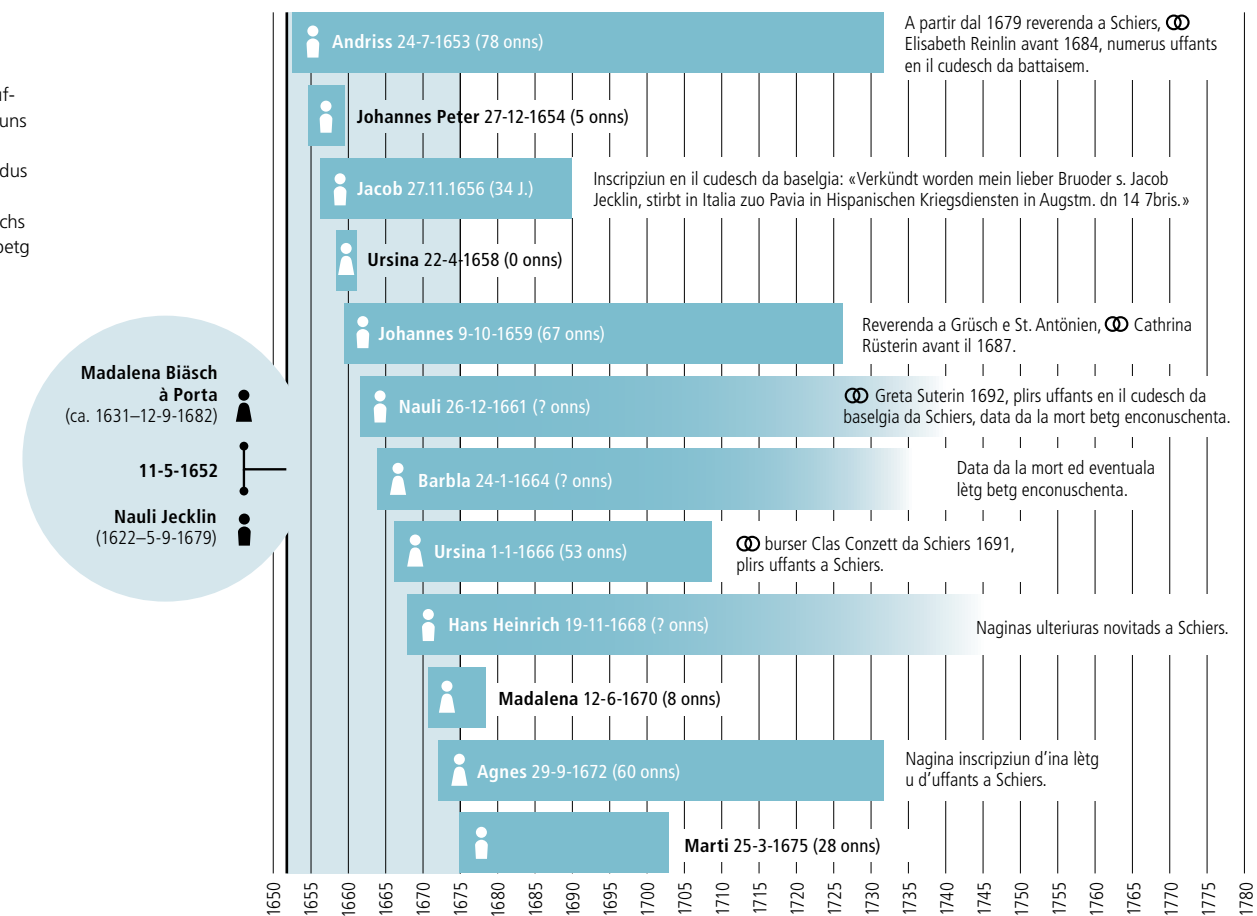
af-
uns

dus

chs
betg

Andriss 24-7-1653 (78 onns)

A partir dal 1679 reverenda a Schiers, Elisabeth Reinlin avant 1684, numerus uffants en il cudesch da battaisem.

Johannes Peter 27-12-1654 (5 onns)

Jacob 27.11.1656 (34 J.)

Inscripziun en il cudesch da baselgia: «Verkündt worden mein lieber Bruoder s. Jacob Jecklin, stirbt in Italia zuo Pavia in Hispanischen Kriegsdiensten in Augstm. dn 14 7bris.»

Ursina 22-4-1658 (0 onns)

Johannes 9-10-1659 (67 onns)

Reverenda a Grüsch e St. Antönien, Cathrina Rüsterin avant il 1687.

Madalena Biäsch à Porta
(ca. 1631–12-9-1682)

11-5-1652

Nauli Jecklin
(1622–5-9-1679)

Nauli 26-12-1661 (? onns)

Greta Suterin 1692, plirs uffants en il cudesch da baselgia da Schiers, data da la mort betg enconuschenta.

Barbla 24-1-1664 (? onns)

Data da la mort ed eventuala lètg betg enconuschenta.

Ursina 1-1-1666 (53 onns)

burser Clas Conzett da Schiers 1691, plirs uffants a Schiers.

Hans Heinrich 19-11-1668 (? onns)

Naginas ulteriuras novitads a Schiers.

Madalena 12-6-1670 (8 onns)

Agnes 29-9-1672 (60 onns)

Nagina inscripziun d'ina lètg u d'uffants a Schiers.

Marti 25-3-1675 (28 onns)

1650 1655 1660 1665 1670 1675 1680 1685 1690 1695 1700 1705 1710 1715 1720 1725 1730 1735 1740 1745 1750 1755 1760 1765 1770 1775 1780